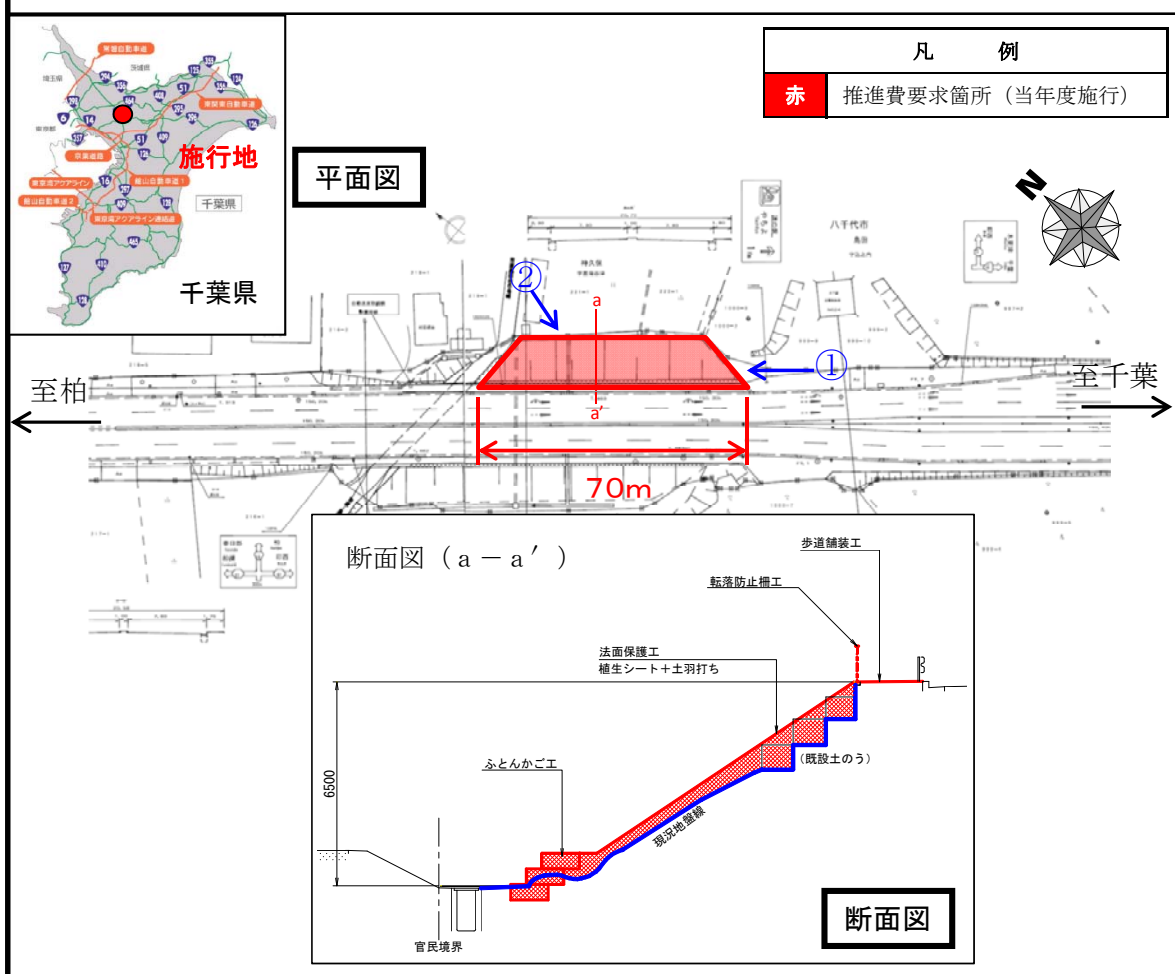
施行地

千葉県

凡　　例

| 赤 | 推進費要求箇所（当年度施行） |
|---|---|

平面図

八千代市

②

a

a'

①

至柏

至千葉

70m

断面図（a－a′）

歩道舗装工

転落防止柵工

法面保護工
植生シート＋土羽打ち

6500

（既設土のう）

ふとんかごエ

現況地盤線

官民境界

断面図